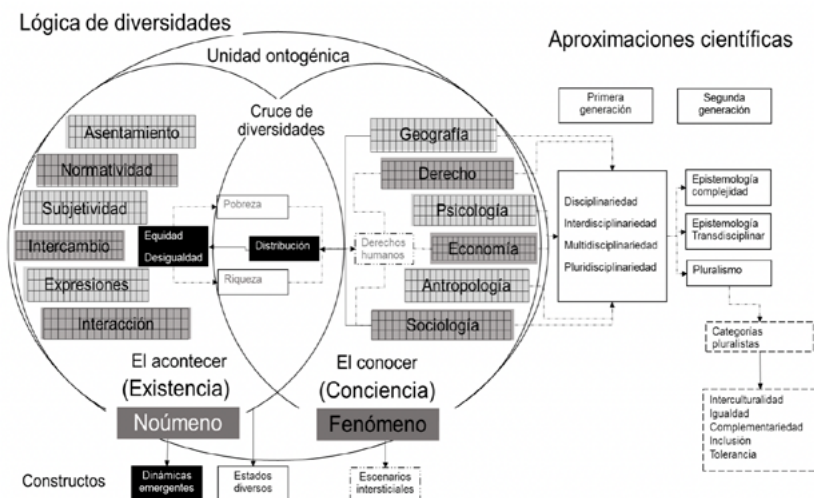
Lógica de diversidades

Unidad ontogénica

Aproximaciones científicas

Cruce de diversidades

Primera generación

Segunda generación

Asentamiento

Normatividad

Subjetividad

Intercambio

Expresiones

Interacción

Pobreza

Equidad

Desigualdad

Distribución

Riqueza

Derechos humanos

Geografía

Derecho

Psicología

Economía

Antropología

Sociología

Disciplinariedad

Interdisciplinariedad

Multidisciplinariedad

Pluridisciplinariedad

Epistemología complejidad

Epistemología Transdisciplinar

Pluralismo

Categorías pluralistas

Interculturalidad
Igualdad
Complementariedad
Inclusión
Tolerancia

El acontecer
(Existencia)

El conocer
(Conciencia)

Noúmeno

Fenómeno

Constructos

Dinámicas emergentes

Estados diversos

Escenarios intersticiales